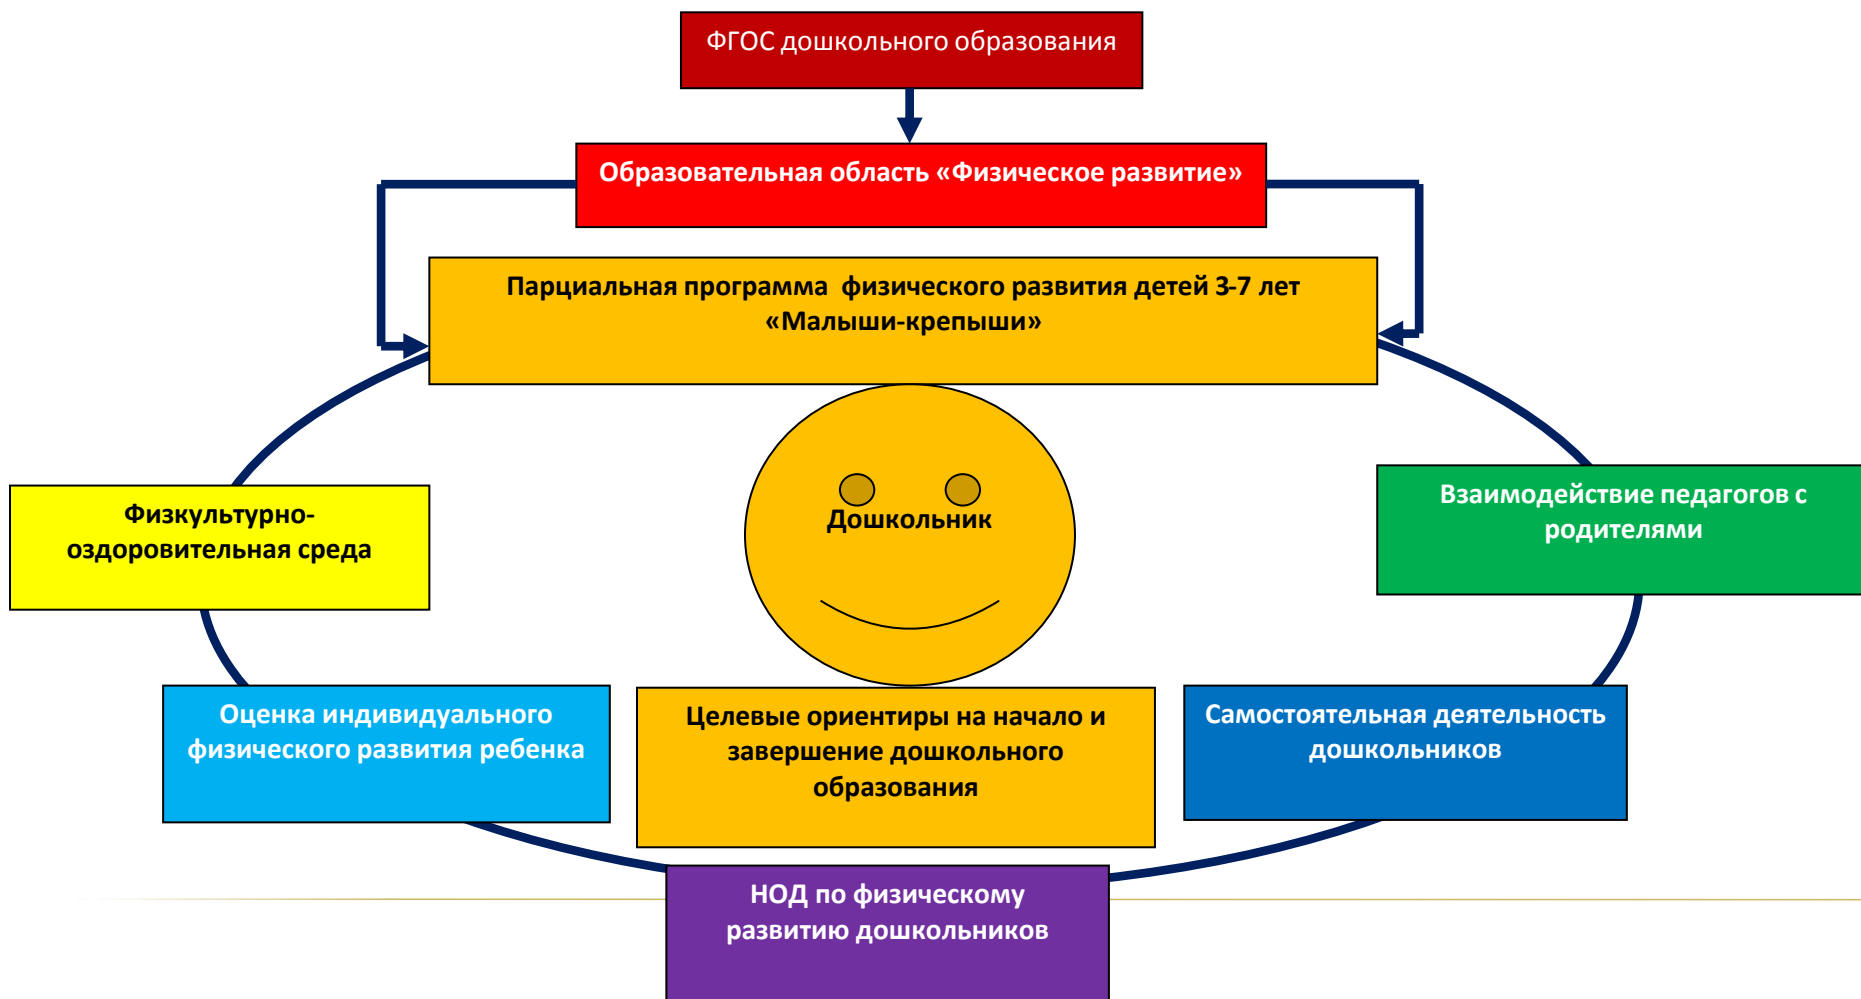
ФГОС дошкольного образования

Образовательная область «Физическое развитие»

Парциальная программа физического развития детей 3-7 лет «Малыши-крепыши»

Физкультурно-оздоровительная среда

Дошкольник

Взаимодействие педагогов с родителями

Оценка индивидуального физического развития ребенка

Целевые ориентиры на начало и завершение дошкольного образования

Самостоятельная деятельность дошкольников

НОД по физическому развитию дошкольников